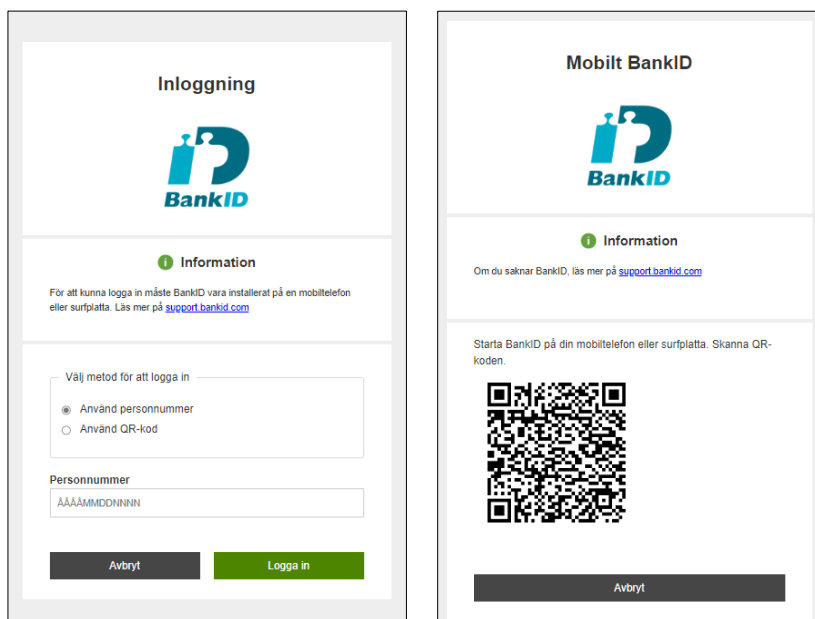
Inloggning

BankID

Information

För att kunna logga in måste BankID vara installerat på en mobiltelefon eller surfplatta. Läs mer på support.bankid.com

Välj metod för att logga in

Använd personnummer

Använd QR-kod

Personnummer

ÅÅÅÅMMDDNNNN

Avbryt

Logga in

Mobilt BankID

BankID

Information

Om du saknar BankID, läs mer på support.bankid.com

Starta BankID på din mobiltelefon eller surfplatta. Skanna QR-koden.

Avbryt